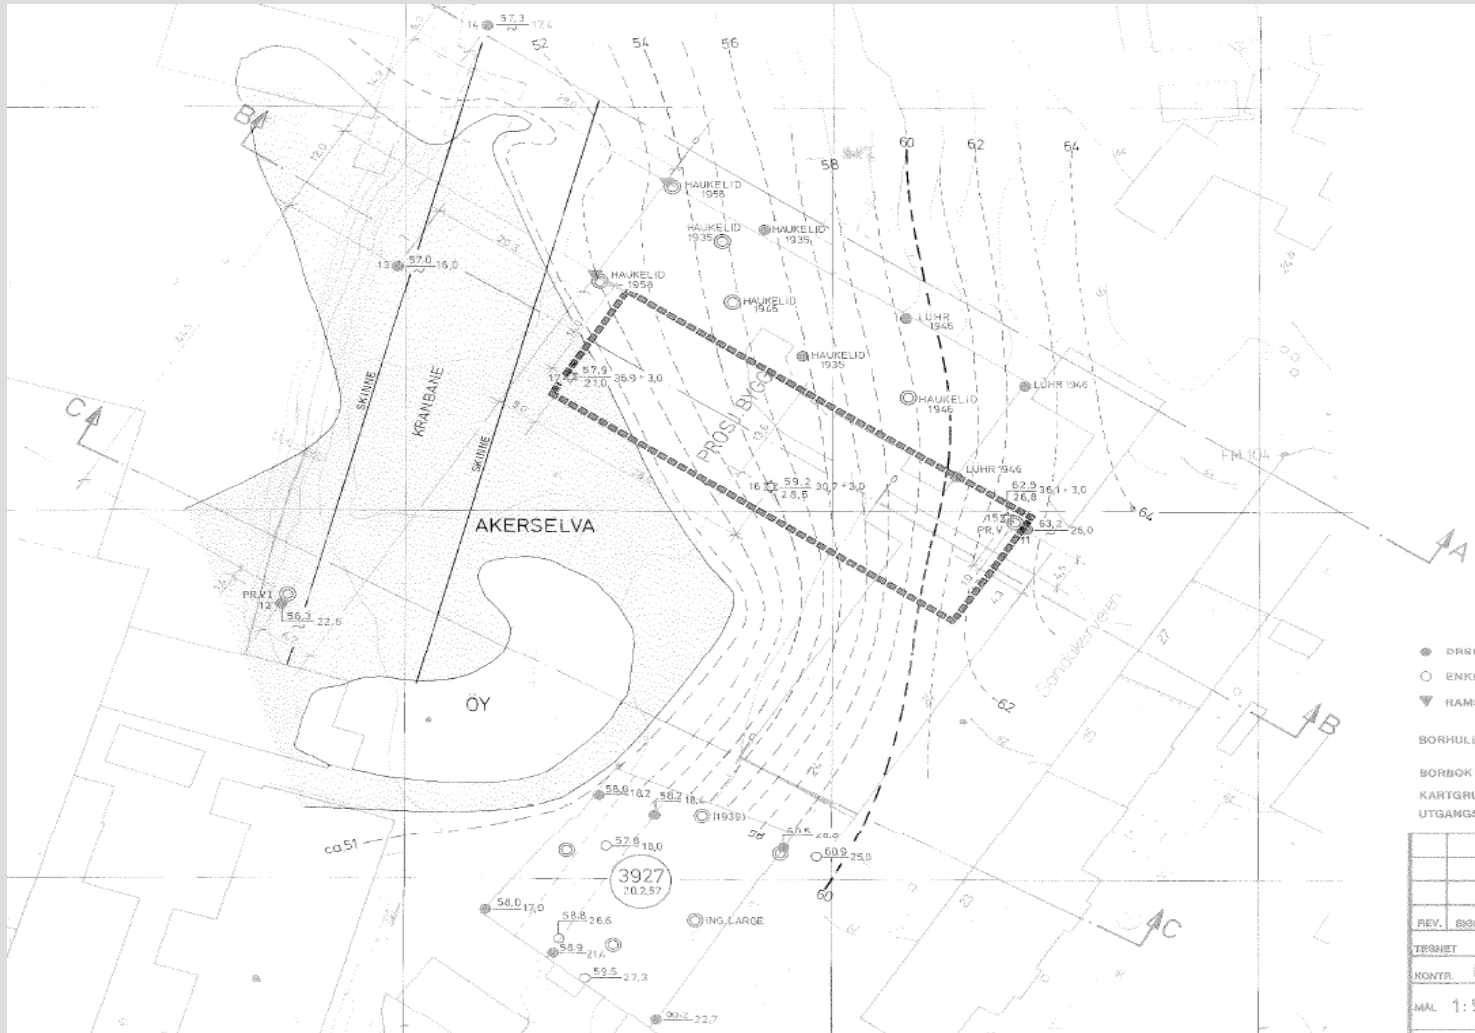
14 $\frac{57,3}{}$ 17,4
52
54
56
58
60
62
64
B
C
A
13 $\frac{57,0}{}$ 16,0
HAUKELID 1958
HAUKELID 1935
HAUKELID 1935
HAUKELID 1958
HAUKELID 1946
LUHR 1946
HAUKELID 1935
HAUKELID 1946
LUHR 1946
LUHR 1946
12 $\frac{57,9}{21,0}$ 35,9 + 3,0
PROSJ. BYGG
SKINNE
KRANBANE
SKINNE
16 $\frac{59,2}{28,6}$ 30,7 + 3,0
$\frac{62,9}{26,8}$ 36,1 + 3,0
15 PR.V 11 $\frac{63,2}{}$ 26,0
FM 104
64
AKERSELVA
PR.VI 12 $\frac{56,3}{}$ 22,6
ØY
62
Sandakerveien
27
35
23
$\frac{58,0}{}$ 18,2
$\frac{58,2}{}$ 18,4
(1938)
$\frac{58,5}{}$ 28,8
ca.51
$\frac{57,8}{}$ 18,0
3927
20.2.57
$\frac{60,9}{}$ 25,8
60
$\frac{58,0}{}$ 17,0
$\frac{58,8}{}$ 26,6
ING. LARGE
$\frac{58,9}{}$ 21,6
$\frac{59,5}{}$ 27,3
$\frac{60,2}{}$ 22,7
DREI
ENKE
RAMS
BORHULL
BORBOK
KARTGRU
UTGANGS
REV. SIGN
TEGNET
KONTR.
MÅL 1:5